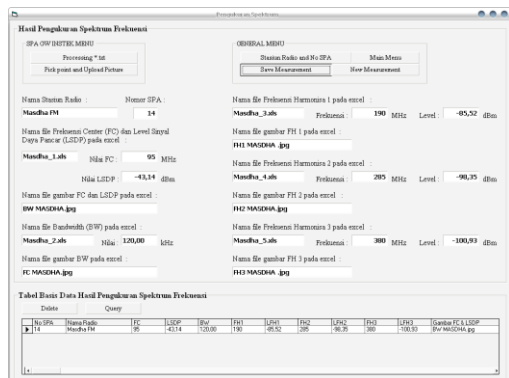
Pengukuran Spektrum

Hasil Pengukuran Spektrum Frekuensi

SPA GW INSTEK MENU

Processing *.txt

Pick point and Upload Picture

GENERAL MENU

Stasiun Radio and No SPA

Main Menu

Save Measurement

New Measurement

Nama Stasiun Radio :

Masdha FM

Nomor SPA :

14

Nama file Frekuensi Center (FC) dan Level Sinyal Daya Pancar (LSDP) pada excel :

Masdha_1.xls

Nilai FC : 95 MHz

Nilai LSDP : -43,14 dBm

Nama file gambar FC dan LSDP pada excel :

BW MASDHA.jpg

Nama file Bandwidth (BW) pada excel :

Masdha_2.xls

Nilai 120,00 kHz

Nama file gambar BW pada excel :

FC MASDHA.jpg

Nama file Frekuensi Harmonisa 1 pada excel :

Masdha_3.xls

Frekuensi : 190 MHz

Level : -85,52 dBm

Nama file gambar FH 1 pada excel :

FH1 MASDHA .jpg

Nama file Frekuensi Harmonisa 2 pada excel :

Masdha_4.xls

Frekuensi : 285 MHz

Level : -90,35 dBm

Nama file gambar FH 2 pada excel :

FH2 MASDHA.jpg

Nama file Frekuensi Harmonisa 3 pada excel :

Masdha_5.xls

Frekuensi : 380 MHz

Level : -100,93 dBm

Nama file gambar FH 3 pada excel :

FH3 MASDHA .jpg

Tabel Basis Data Hasil Pengukuran Spektrum Frekuensi

Delete

Query

| No SPA | Nama Radio | FC | LSDP | BW | FH1 | LFH1 | FH2 | LFH2 | FH3 | LFH3 | Gambar FC & LSDP |
|---|---|---|---|---|---|---|---|---|---|---|---|
| 14 | Masdha FM | 95 | -43.14 | 120,00 | 190 | -85.52 | 285 | -90.35 | 380 | -100.93 | BW MASDHA.jpg |